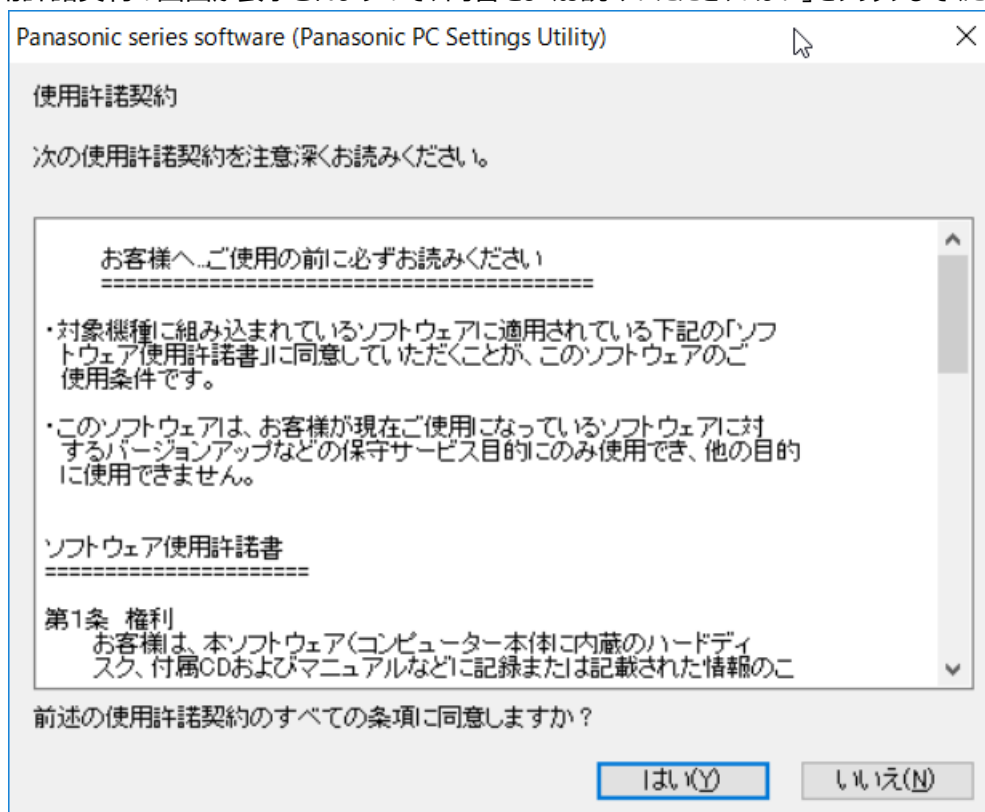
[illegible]

Panasonic series software (Panasonic PC Settings Utility)

×

使用許諾契約

次の使用許諾契約を注意深くお読みください。

お客様へ...ご使用の前に必ずお読みください
==========================================

・対象機種に組み込まれているソフトウェアに適用されている下記の「ソフトウェア使用許諾書」に同意していただくことが、このソフトウェアのご使用条件です。

・このソフトウェアは、お客様が現在ご使用になっているソフトウェアに対するバージョンアップなどの保守サービス目的にのみ使用でき、他の目的に使用できません。

ソフトウェア使用許諾書
======================

第1条　権利
お客様は、本ソフトウェア(コンピューター本体に内蔵のハードディスク、付属CDおよびマニュアルなどに記録または記載された情報のこ

前述の使用許諾契約のすべての条項に同意しますか？

はい(Y)

いいえ(N)